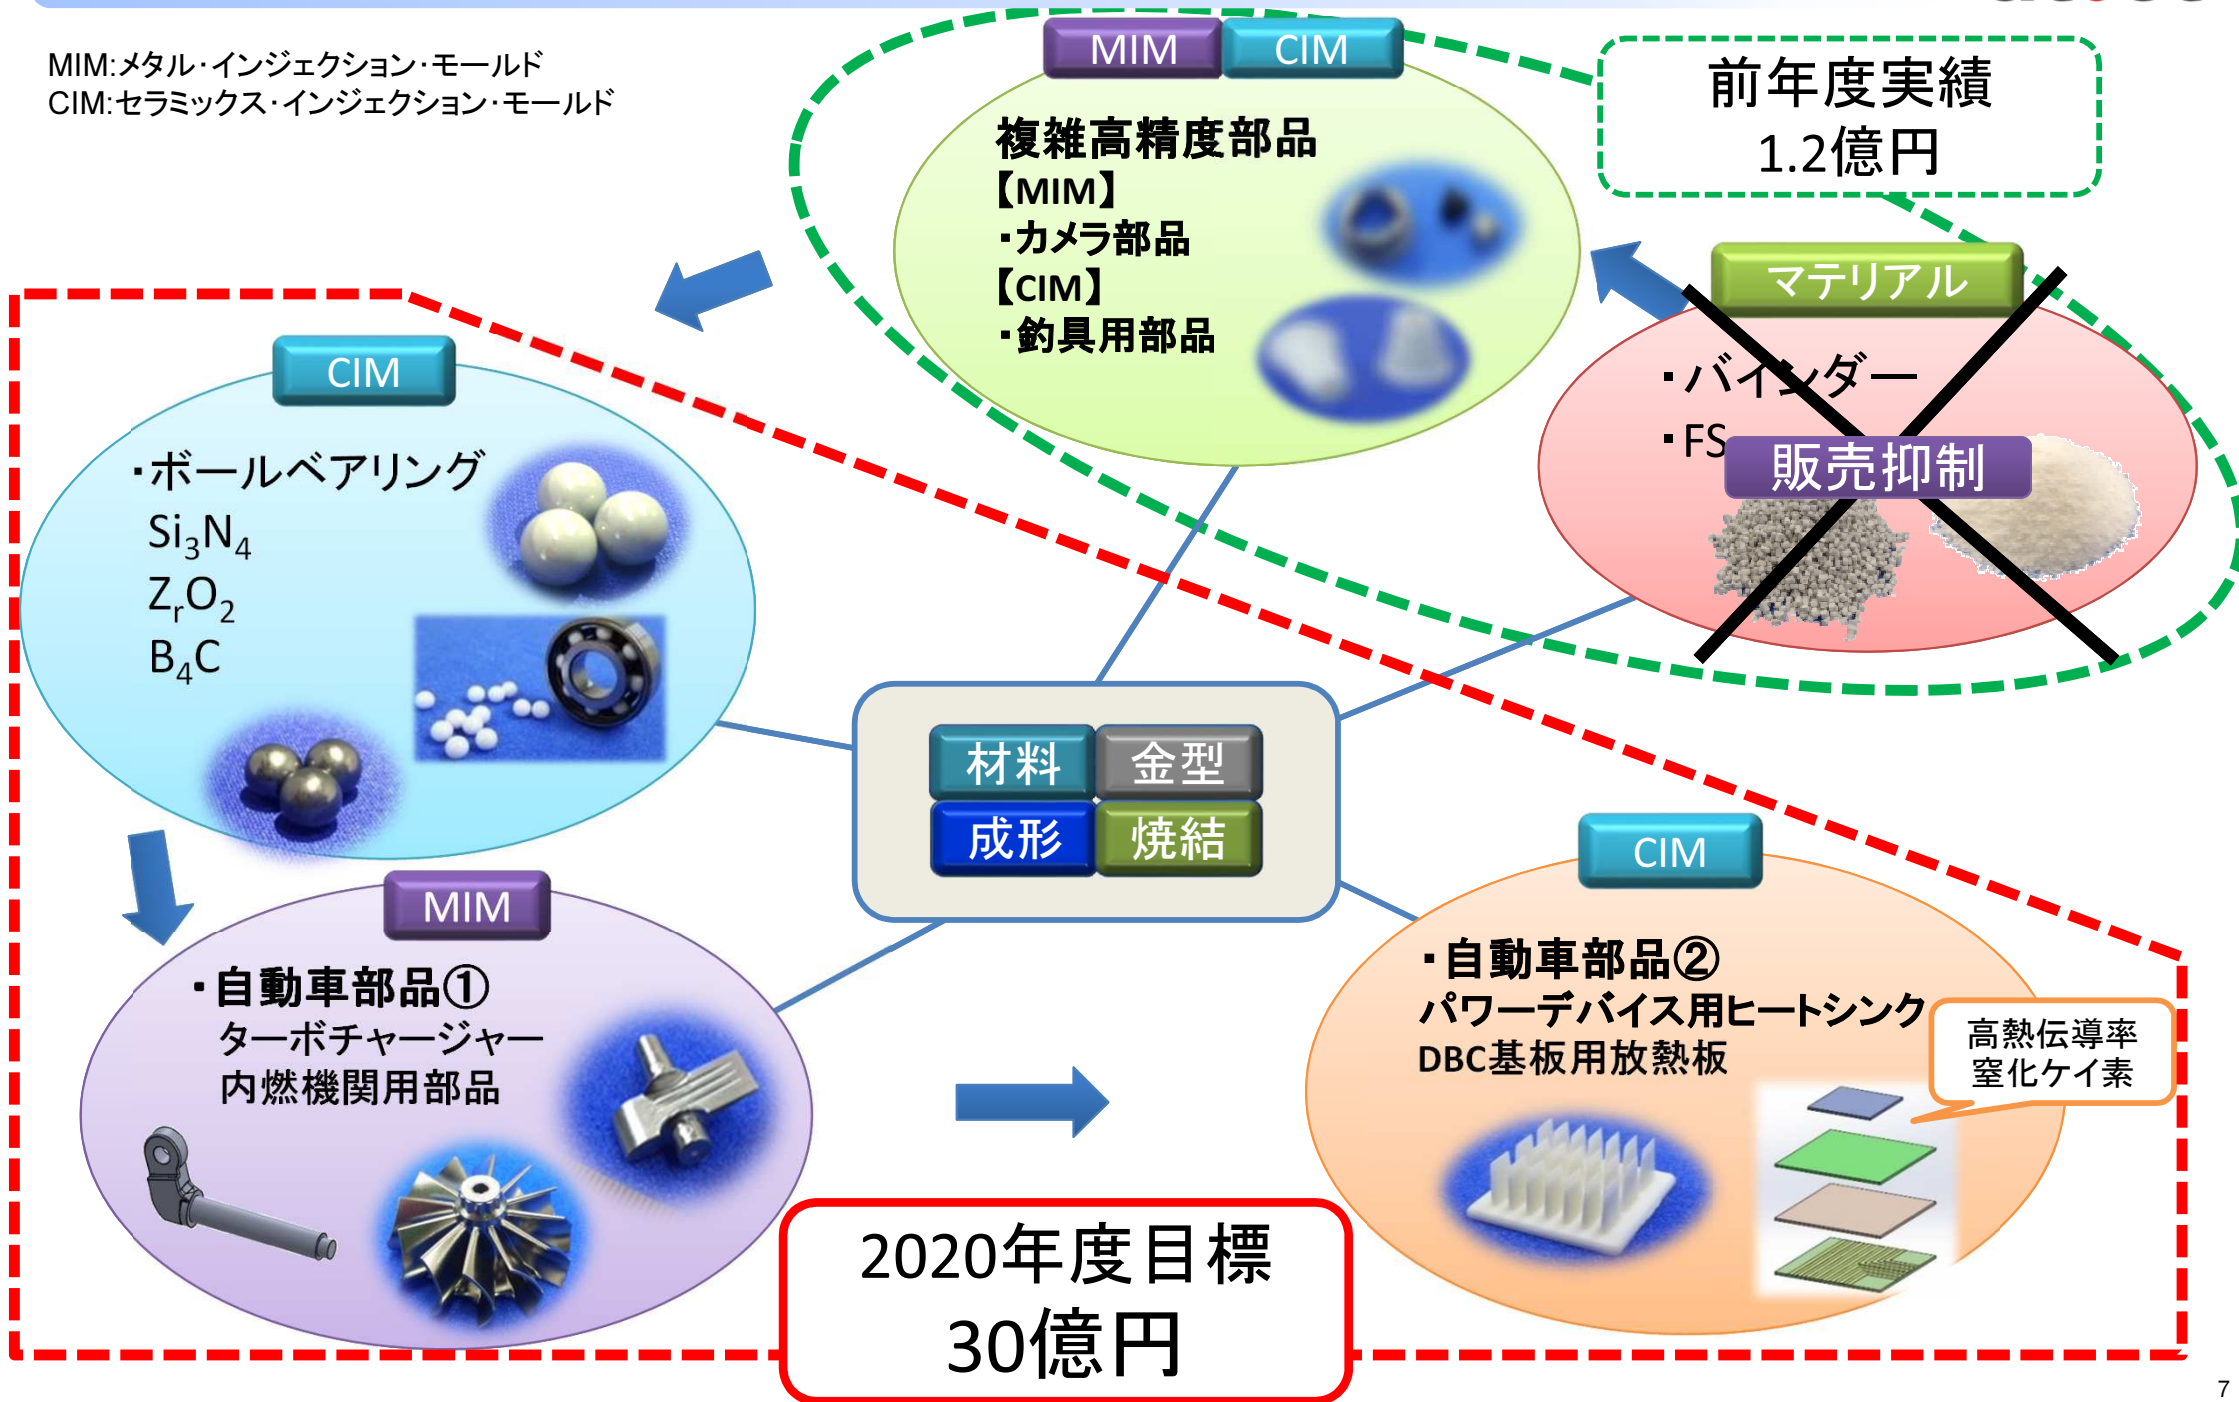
MIM:メタル･インジェクション･モールド
CIM:セラミックス･インジェクション･モールド

MIM CIM
複雑高精度部品
【MIM】
・カメラ部品
【CIM】
・釣具用部品

前年度実績
1.2億円

マテリアル
・バインダー
・FS
販売抑制

CIM
・ボールベアリング
$Si_3N_4$
$Z_rO_2$
$B_4C$

材料 金型
成形 焼結

MIM
・自動車部品①
ターボチャージャー
内燃機関用部品

CIM
・自動車部品②
パワーデバイス用ヒートシンク
DBC基板用放熱板
高熱伝導率
窒化ケイ素

2020年度目標
30億円

7